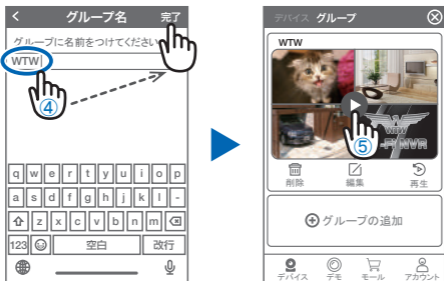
<
グループ名
完了
グループに名前をつけてください
WTW
④

q w e r t y u i o p
a s d f g h j k l -
z x c v b n m
123
空白
改行

デバイス グループ
WTW
⑤
削除
編集
再生
グループの追加
デバイス
デモ
モール
アカウント